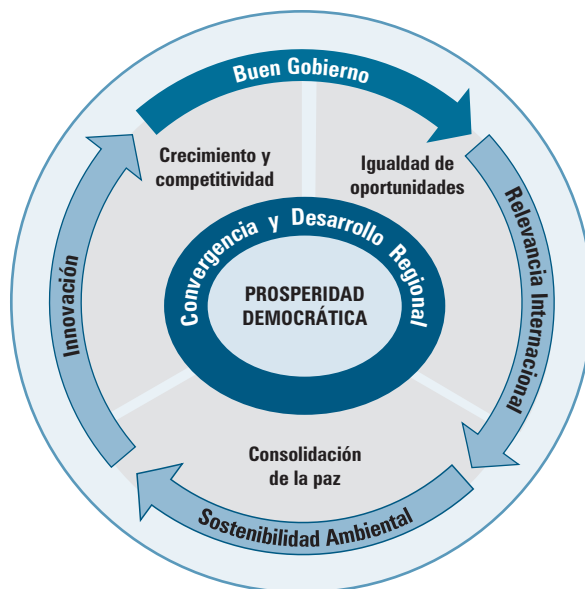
Buen Gobierno

Relevancia Internacional

Sostenibilidad Ambiental

Innovación

Crecimiento y competitividad

Igualdad de oportunidades

Consolidación de la paz

Convergencia y Desarrollo Regional

PROSPERIDAD DEMOCRÁTICA